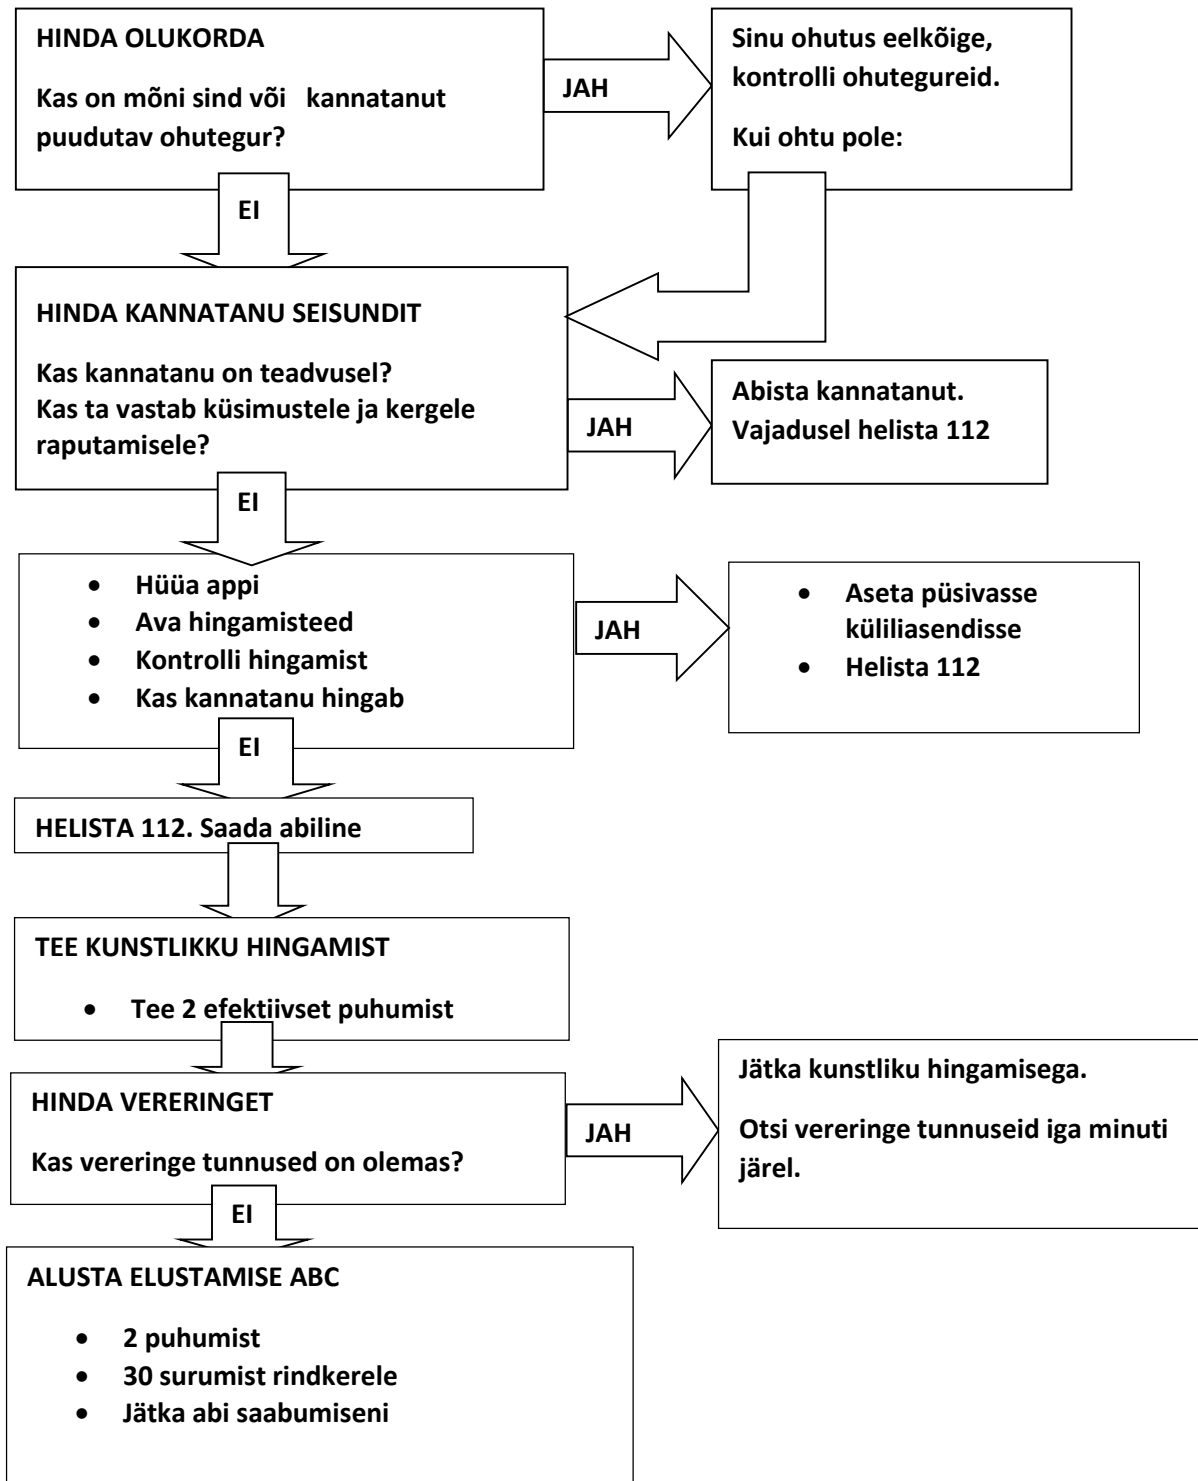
HINDA OLUKORDA

Kas on mõni sind või kannatanut puudutav ohutegur?

JAH

Sinu ohutus eelkõige, kontrolli ohutegureid.

Kui ohtu pole:

EI

HINDA KANNATANU SEISUNDIT

Kas kannatanu on teadvusel? Kas ta vastab küsimustele ja kergele raputamisele?

JAH

Abista kannatanut. Vajadusel helista 112

EI

- Hüüa appi
- Ava hingamisteed
- Kontrolli hingamist
- Kas kannatanu hingab

JAH

- Aseta püsivasse küliliasendisse
- Helista 112

EI

HELISTA 112. Saada abiline

TEE KUNSTLIKKU HINGAMIST

- Tee 2 efektiivset puhumist

HINDA VERERINGET

Kas vereringe tunnused on olemas?

JAH

Jätka kunstliku hingamisega.

Otsi vereringe tunnuseid iga minuti järel.

EI

ALUSTA ELUSTAMISE ABC

- 2 puhumist
- 30 surumist rindkerele
- Jätka abi saabumiseni